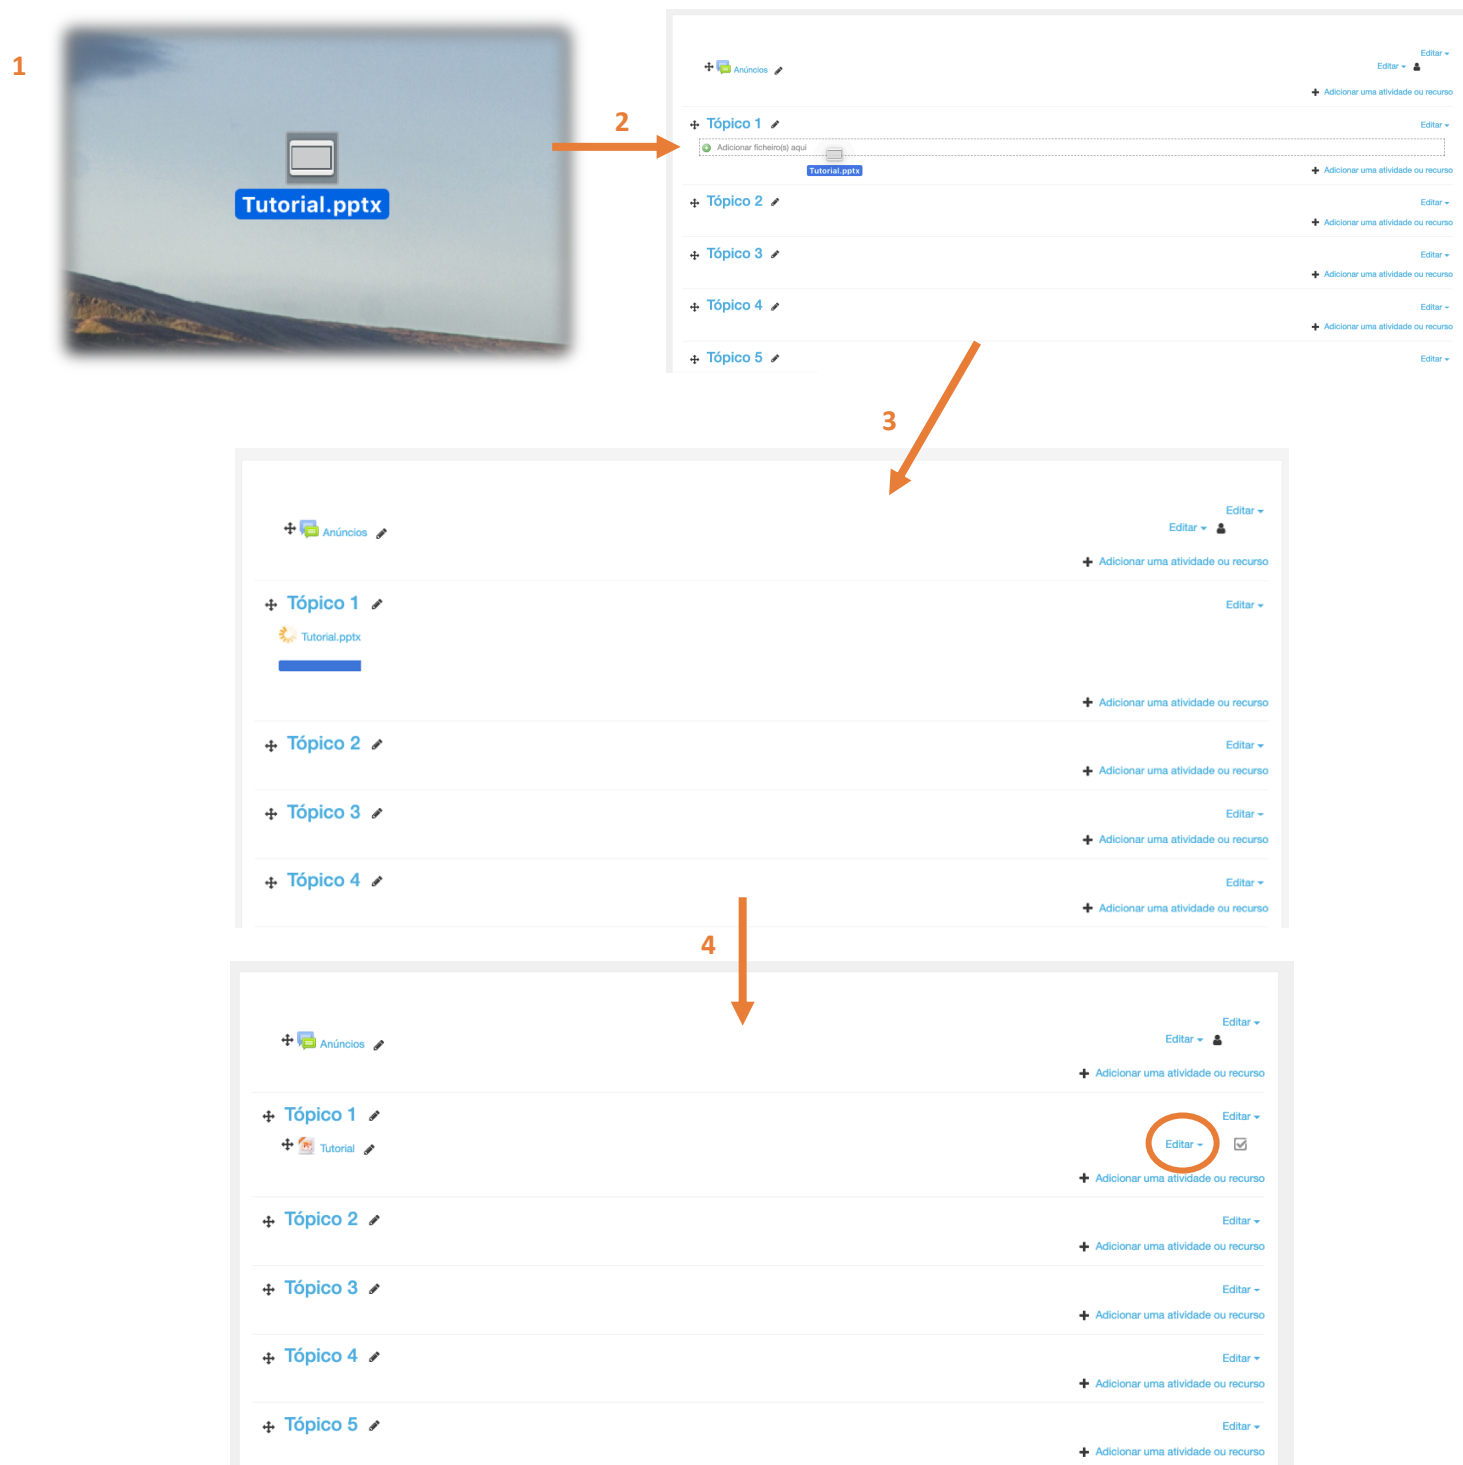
1

Tutorial.pptx

2

Anúncios
Editar
Editar
Adicionar uma atividade ou recurso

Tópico 1
Editar
Adicionar ficheiro(s) aqui
Tutorial.pptx
Adicionar uma atividade ou recurso

Tópico 2
Editar
Adicionar uma atividade ou recurso

Tópico 3
Editar
Adicionar uma atividade ou recurso

Tópico 4
Editar
Adicionar uma atividade ou recurso

Tópico 5
Editar

3

Anúncios
Editar
Editar
Adicionar uma atividade ou recurso

Tópico 1
Editar
Tutorial.pptx
Adicionar uma atividade ou recurso

Tópico 2
Editar
Adicionar uma atividade ou recurso

Tópico 3
Editar
Adicionar uma atividade ou recurso

Tópico 4
Editar
Adicionar uma atividade ou recurso

4

Anúncios
Editar
Editar
Adicionar uma atividade ou recurso

Tópico 1
Editar
Tutorial
Editar
Adicionar uma atividade ou recurso

Tópico 2
Editar
Adicionar uma atividade ou recurso

Tópico 3
Editar
Adicionar uma atividade ou recurso

Tópico 4
Editar
Adicionar uma atividade ou recurso

Tópico 5
Editar
Adicionar uma atividade ou recurso